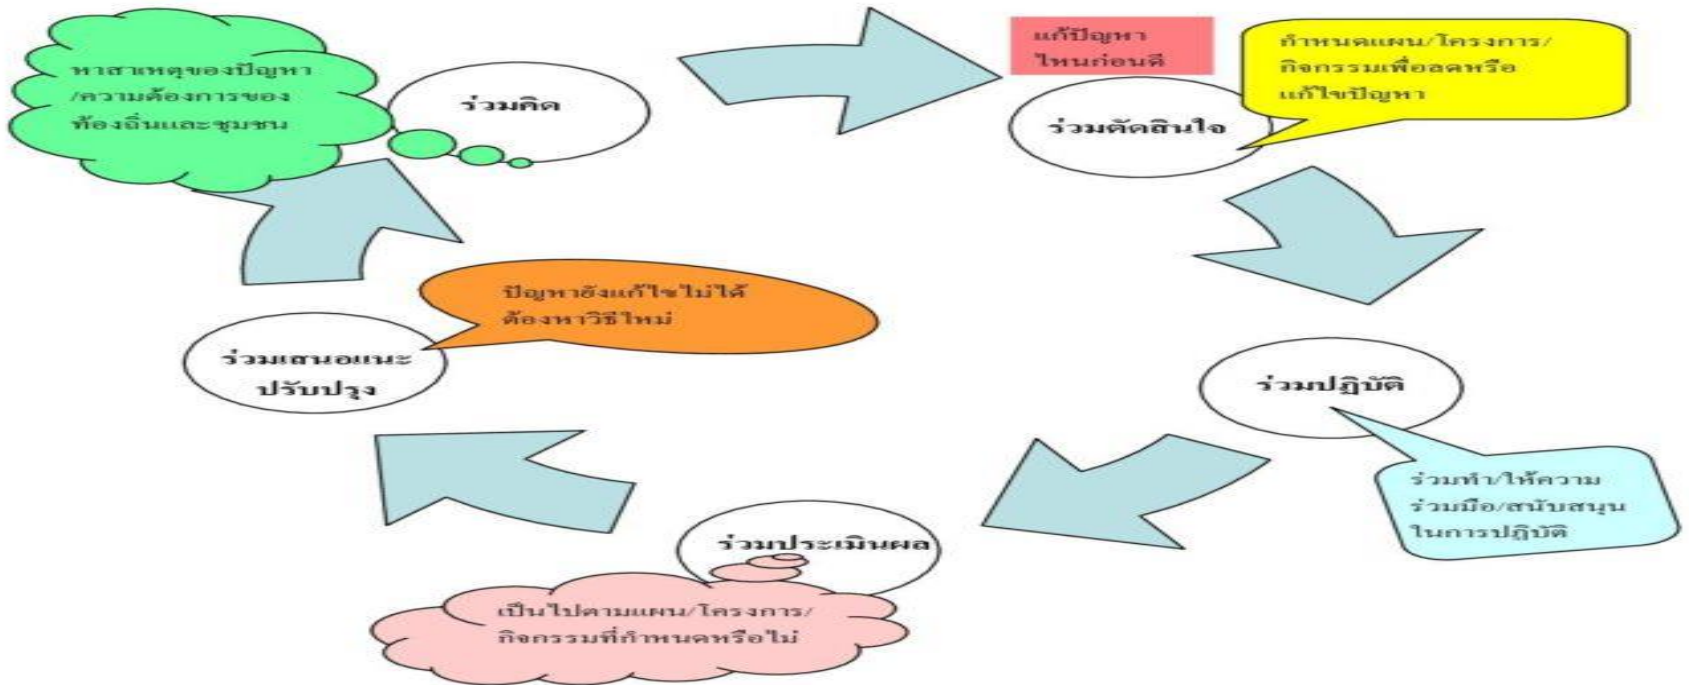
หาสาเหตุของปัญหา /ความต้องการของท้องถิ่นและชุมชน

ร่วมคิด

แก้ปัญหาไหนก่อนดี

กำหนดแผน/โครงการ/กิจกรรมเพื่อลดหรือแก้ไขปัญหา

ร่วมตัดสินใจ

ร่วมปฏิบัติ

ร่วมทำ/ให้ความร่วมมือ/สนับสนุนในการปฏิบัติ

ร่วมประเมินผล

เป็นไปตามแผน/โครงการ/กิจกรรมที่กำหนดหรือไม่

ร่วมเสนอแนะปรับปรุง

ปัญหายังแก้ไขไม่ได้ ต้องหาวิธีใหม่